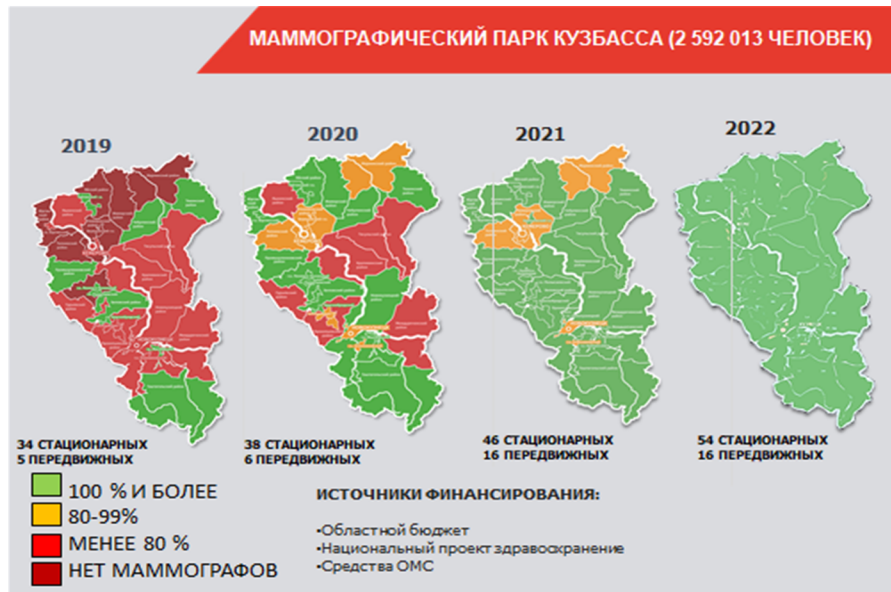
МАММОГРАФИЧЕСКИЙ ПАРК КУЗБАССА (2 592 013 ЧЕЛОВЕК)

2019

2020

2021

2022

34 СТАЦИОНАРНЫХ
5 ПЕРЕДВИЖНЫХ

38 СТАЦИОНАРНЫХ
6 ПЕРЕДВИЖНЫХ

46 СТАЦИОНАРНЫХ
16 ПЕРЕДВИЖНЫХ

54 СТАЦИОНАРНЫХ
16 ПЕРЕДВИЖНЫХ

100 % И БОЛЕЕ
80-99%
МЕНЕЕ 80 %
НЕТ МАММОГРАФОВ

ИСТОЧНИКИ ФИНАНСИРОВАНИЯ:

•Областной бюджет
•Национальный проект здравоохранение
•Средства ОМС